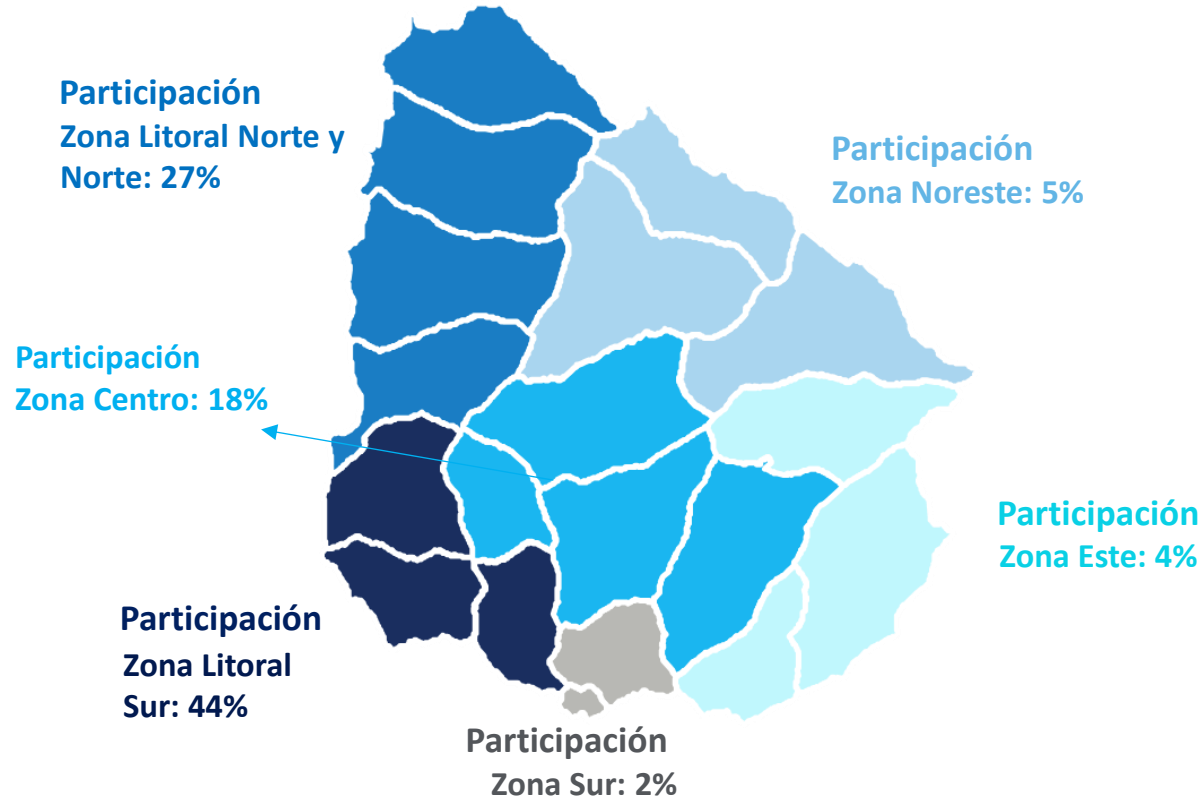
Participación
Zona Litoral Norte y Norte: 27%

Participación
Zona Noreste: 5%

Participación
Zona Centro: 18%

Participación
Zona Este: 4%

Participación
Zona Litoral Sur: 44%

Participación
Zona Sur: 2%